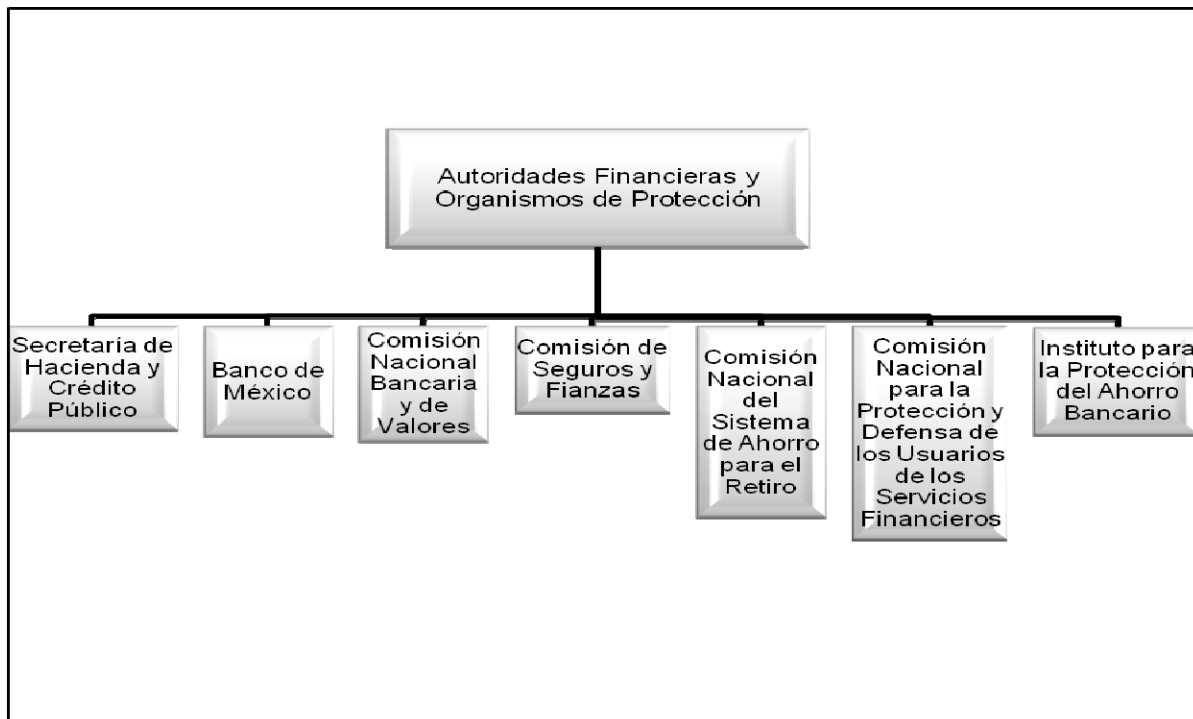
Autoridades Financieras y Organismos de Protección

Secretaría de Hacienda y Crédito Público

Banco de México

Comisión Nacional Bancaria y de Valores

Comisión de Seguros y Fianzas

Comisión Nacional del Sistema de Ahorro para el Retiro

Comisión Nacional para la Protección y Defensa de los Usuarios de los Servicios Financieros

Instituto para la Protección del Ahorro Bancario